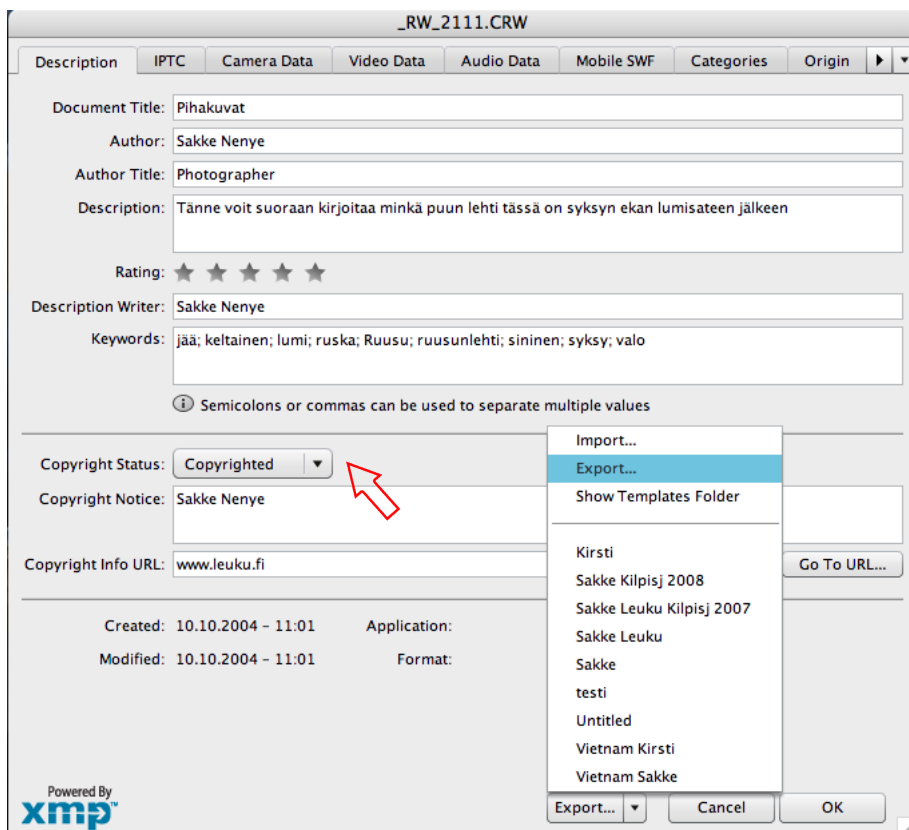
_RW_2111.CRW

Description | IPTC | Camera Data | Video Data | Audio Data | Mobile SWF | Categories | Origin

Document Title: Pihakuvat

Author: Sakke Nenye

Author Title: Photographer

Description: Tänne voit suoraan kirjoitaa minkä puun lehti tässä on syksyn ekan lumisateen jälkeen

Rating:

Description Writer: Sakke Nenye

Keywords: jää; keltainen; lumi; ruska; Ruusu; ruusunlehti; sininen; syksy; valo

Semicolons or commas can be used to separate multiple values

Copyright Status: Copyrighted

Copyright Notice: Sakke Nenye

Copyright Info URL: www.leuku.fi

Go To URL...

Created: 10.10.2004 – 11:01

Application:

Modified: 10.10.2004 – 11:01

Format:

Import...
Export...
Show Templates Folder

Kirsti
Sakke Kilpisj 2008
Sakke Leuku Kilpisj 2007
Sakke Leuku
Sakke
testi
Untitled
Vietnam Kirsti
Vietnam Sakke

Powered By
xmp

Export...

Cancel

OK